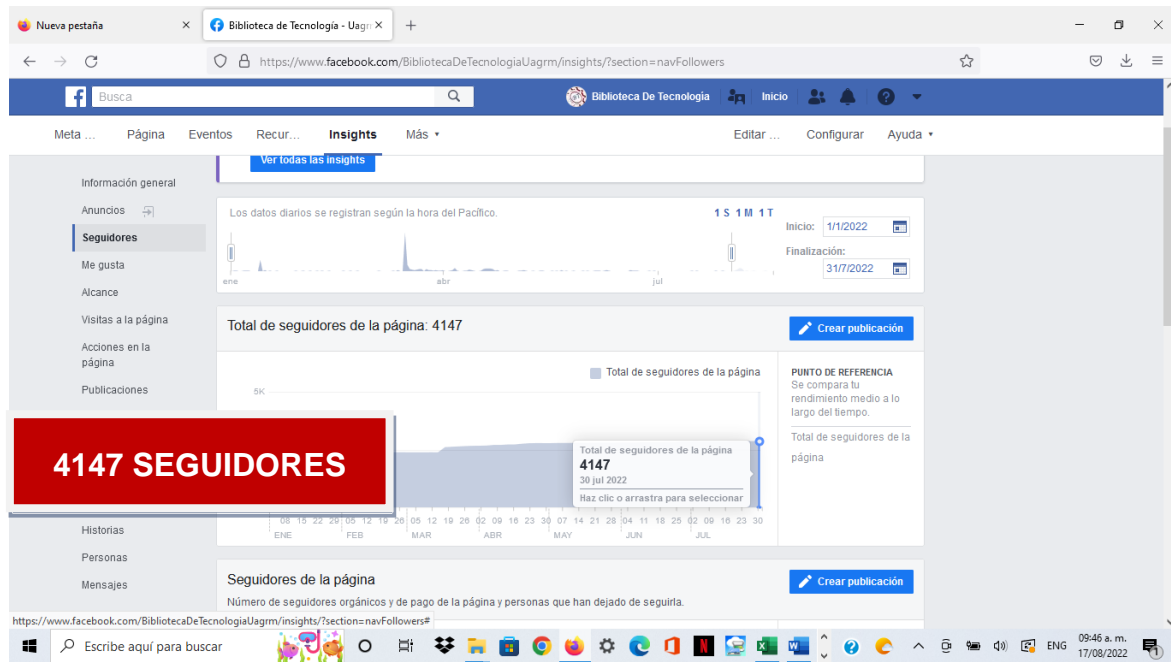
Nueva pestaña ×
Biblioteca de Tecnología - Uagr ×
+

https://www.facebook.com/BibliotecaDeTecnologiaUagrm/insights/?section=navFollowers

Busca
Biblioteca De Tecnología
Inicio

Meta ...
Página
Eventos
Recur...
Insights
Más ▾
Editar ...
Configurar
Ayuda ▾

Ver todas las insights

Información general
Anuncios
Seguidores
Me gusta
Alcance
Visitas a la página
Acciones en la página
Publicaciones
Historias
Personas
Mensajes

Los datos diarios se registran según la hora del Pacífico.
1 S 1 M 1 T
Inicio: 1/1/2022
Finalización: 31/7/2022
ene
abr
jul

Total de seguidores de la página: 4147
Crear publicación

Total de seguidores de la página
5K
PUNTO DE REFERENCIA
Se compara tu rendimiento medio a lo largo del tiempo.
Total de seguidores de la página

Total de seguidores de la página
4147
30 jul 2022
Haz clic o arrastra para seleccionar

08 15 22 29 05 12 19 26 05 12 19 26 02 09 16 23 30 07 14 21 28 04 11 18 25 02 09 16 23 30
ENE FEB MAR ABR MAY JUN JUL

4147 SEGUIDORES

Seguidores de la página
Crear publicación
Número de seguidores orgánicos y de pago de la página y personas que han dejado de seguirla.

https://www.facebook.com/BibliotecaDeTecnologiaUagrm/insights/?section=navFollowers#

Escribe aquí para buscar
ENG
09:46 a. m.
17/08/2022